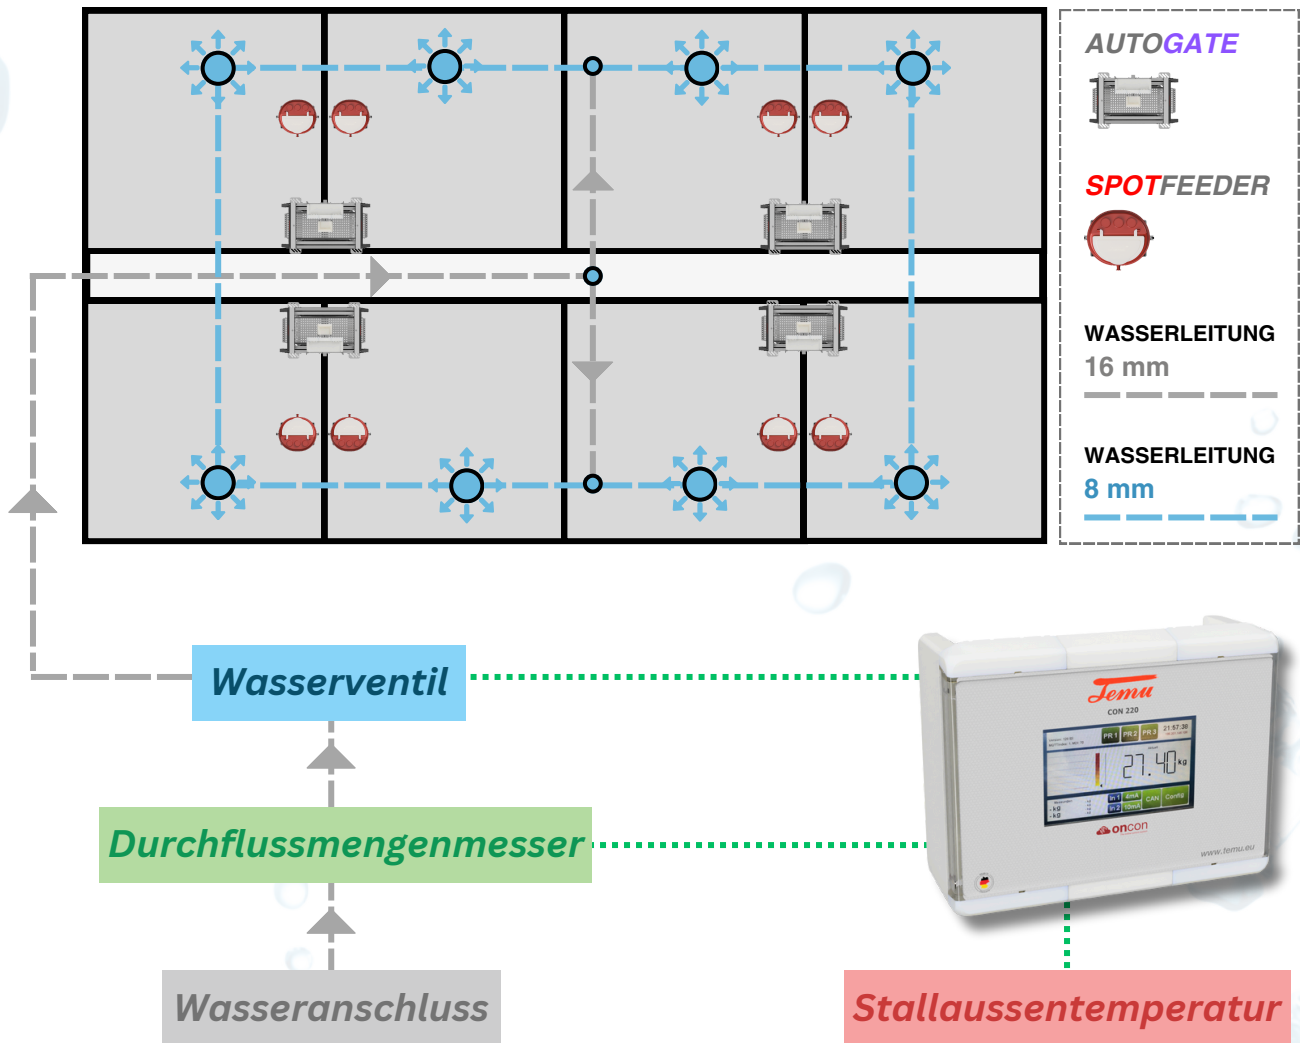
AUTOGATE

SPOTFEEDER

WASSERLEITUNG
16 mm

WASSERLEITUNG
8 mm

Wasserventil

Durchflussmengenmesser

Wasseranschluss

Temu
CON 220
PR 1 PR 2 PR 3
27.40 kg
CAN Config
oncon
www.temu.eu

Stallaussentemperatur